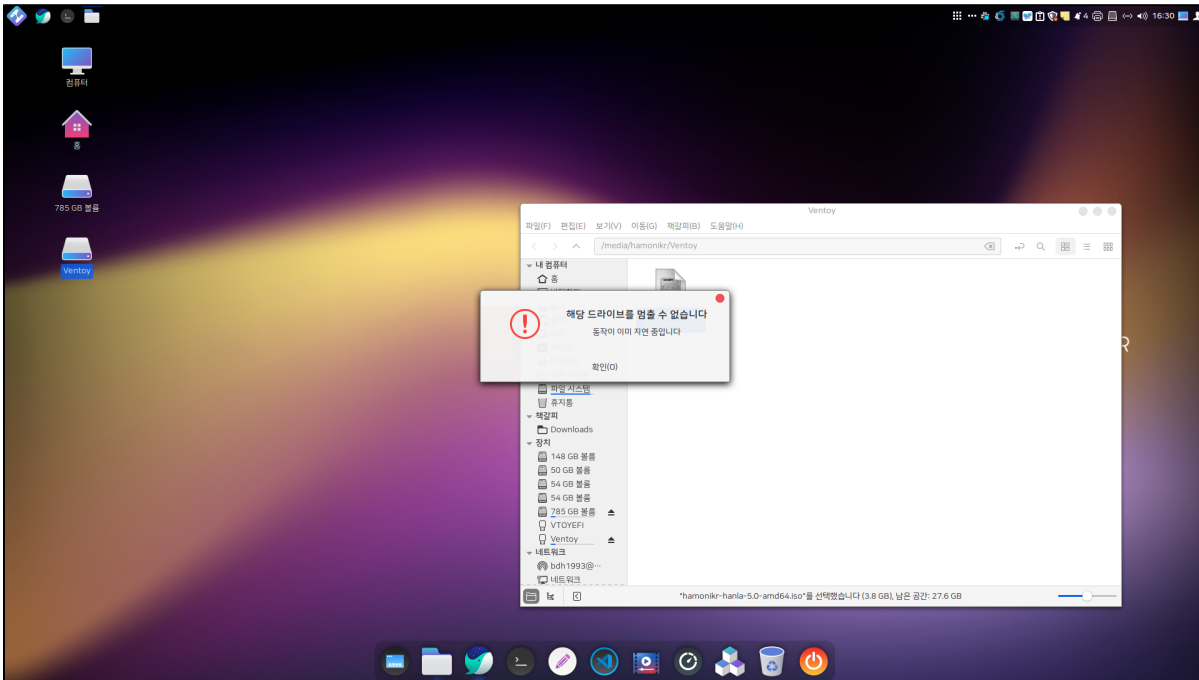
4 16:30

컴퓨터

홈

785 GB 볼륨

Ventoy

Ventoy

파일(F) 편집(E) 보기(V) 이동(G) 책갈피(B) 도움말(H)

/media/hamonikr/Ventoy

내 컴퓨터
홈
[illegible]
파일 시스템
휴지통
책갈피
Downloads
장치
148 GB 볼륨
50 GB 볼륨
54 GB 볼륨
54 GB 볼륨
785 GB 볼륨
VTOYEFI
Ventoy
네트워크
bdh1993@...
네트워크

해당 드라이브를 멈출 수 없습니다
동작이 이미 지연 중입니다

확인(O)

"hamonikr-hanla-5.0-amd64.iso"를 선택했습니다 (3.8 GB), 남은 공간: 27.6 GB